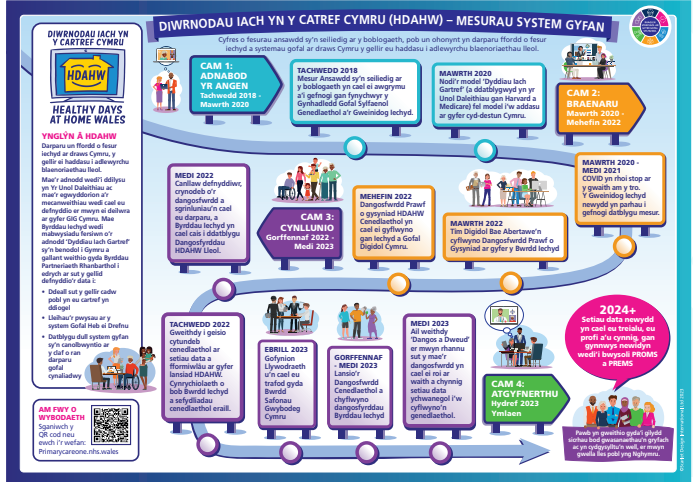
DIWRNODAU IACH YN Y CARTREF CYMRU (HDAHW) – MESURAU SYSTEM GYFAN

Cyfres o fesurau ansawdd sy'n seiliedig ar y boblogaeth, pob un ohonynt yn darparu ffordd o fesur Iechyd a systemau gofal ar draws Cymru y gellir eu haddasu i adlewyrchu blaenoriaethau lleol.

DIWRNODAU IACH YN Y CARTREF CYMRU

HDAHW

HEALTHY DAYS AT HOME WALES

YNGLŶN Â HDAHW

Darparu un ffordd o fesur iechyd ar draws Cymru, y gellir ei haddasu i adlewyrchu blaenoriaethau lleol.

Mae'r adnodd wedi'i ddilysu yn Yr Unol Daleithiau ac mae'r egwyddorion a'r mecanweithiau wedi cael eu defnyddio er mwyn ei deilwra ar gyfer GIG Cymru. Mae Byrddau Iechyd wedi mabwysiadu fersiwn o'r adnodd 'Dyddiau Iach Gartref' sy'n benodol i Gymru a gallant weithio gyda Byrddau Partneriaeth Rhanbarthol i edrych ar sut y gellid defnyddio'r data i:

• Ddeall sut y gellir cadw pobl yn eu cartref yn ddiogel
• Lleihau'r pwysau ar y system Gofal Heb ei Drefnu
• Datblygu dull system gyfan sy'n canolbwyntio ar y claf o ran darparu gofal cynaliadwy

AM FWY O WYBODAETH
Sganiwch y QR cod neu ewch i'r wefan
Primarycareone.nhs.wales

CAM 1: ADNABOD YR ANGEN
Tachwedd 2018 - Mawrth 2020

TACHWEDD 2018
Mesur Ansawdd sy'n seiliedig ar y boblogaeth yn cael ei awgrymu a'i gefnogi gan fynychwyr y Gynhadledd Gofal Sylfaenol Genedlaethol a'r Gweinidog Iechyd.

MAWRTH 2020
Nodi'r model 'Dyddiau Iach Gartref' (a ddatblygwyd yn yr Unol Daleithiau gan Harvard a Medicare) fel model i'w addasu ar gyfer cyd-destun Cymru.

CAM 2: BRAENARU
Mawrth 2020 - Mehefin 2022

MAWRTH 2020 - MEDI 2021
COVID yn rhoi stop ar y gwaith am y tro. Y Gweinidog Iechyd newydd yn parhau i gefnogi datblygu mesur.

MEDI 2022
Canllaw defnyddiwr, crynodeb o'r dangosfwrdd a sgriniuniau'n cael eu darparu, a Byrddau Iechyd yn cael cais i ddatblygu Dangosfyrddau HDAHW Lleol.

CAM 3: CYNLLUNIO
Gorffennaf 2022 - Medi 2023

MEHEFIN 2022
Dangosfwrdd Prawf o gysyniad HDAHW Cenedlaethol yn cael ei gyflwyno gan Iechyd a Gofal Digidol Cymru.

MAWRTH 2022
Tîm Digidol Bae Abertawe'n cyflwyno Dangosfwrdd Prawf o Gysyniad ar gyfer y Bwrdd Iechyd

TACHWEDD 2022
Gweithdy i geisio cytundeb cenedlaethol ar setiau data a fformiwlâu ar gyfer lansiad HDAHW. Cynrychiolaeth o bob Bwrdd Iechyd a sefydliadau cenedlaethol eraill.

EBRILL 2023
Gofynion Llywodraeth u'n cael eu trafod gyda Bwrdd Safonau Gwybodeg Cymru

GORFFENNAF - MEDI 2023
Lansio'r Dangosfwrdd Cenedlaethol a chyflwyno dangosfyrddau Byrddau Iechyd

MEDI 2023
Ail weithdy 'Dangos a Dweud' er mwyn rhannu sut y mae'r dangosfwrdd yn cael ei roi ar waith a chynnig setiau data ychwanegol i'w cyflwyno'n genedlaethol.

CAM 4: ATGYFNERTHU
Hydref 2023 Ymlaen

2024+
Setiau data newydd yn cael eu treialu, eu profi a'u cynnig, gan gynnwys newidyn wedi'i bwysoli PROMS a PREMS

Pawb yn gweithio gyda'i gilydd sicrhau bod gwasanaethau'n gryfach ac yn cydgysylltu'n well, er mwyn gwella lles pobl yng Nghymru.

©Hawlfraint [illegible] 2023